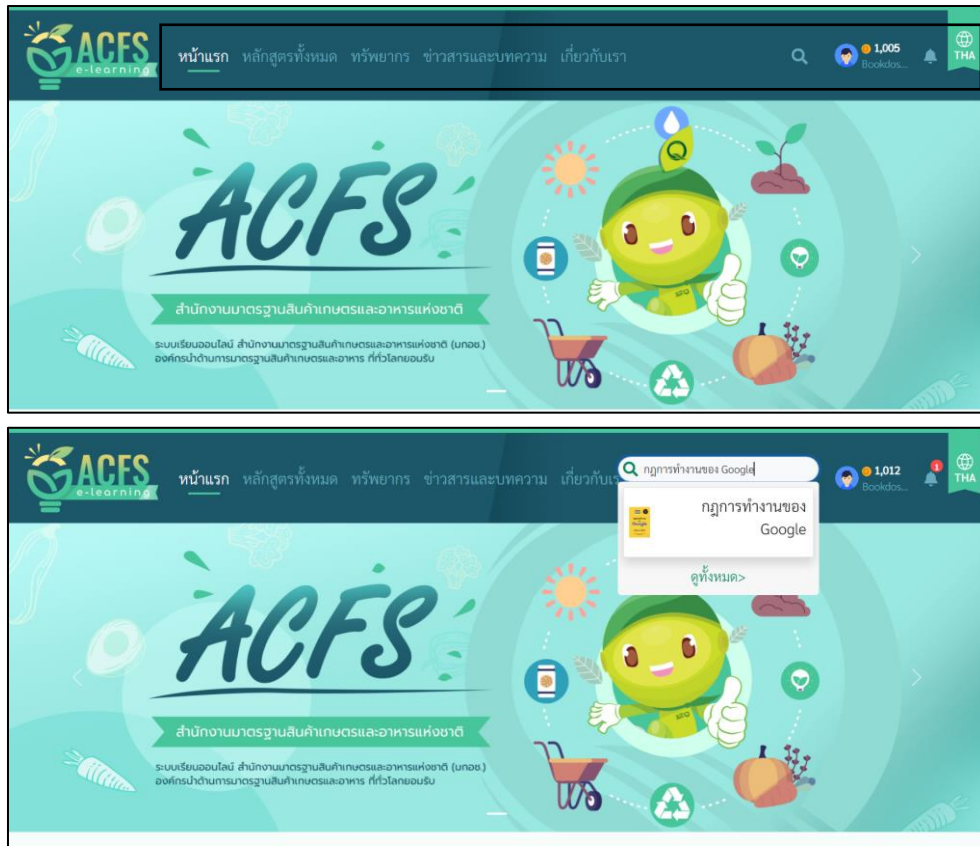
ACFS e-learning

หน้าแรก หลักสูตรทั้งหมด ทรัพยากร ข่าวสารและบทความ เกี่ยวกับเรา

1,005 Bookdos...

THA

ACFS

สำนักงานมาตรฐานสินค้าเกษตรและอาหารแห่งชาติ

ระบบเรียนออนไลน์ สำนักงานมาตรฐานสินค้าเกษตรและอาหารแห่งชาติ (มกอช.) องค์กรนำด้านการมาตรฐานสินค้าเกษตรและอาหาร ที่ทั่วโลกยอมรับ

ACFS e-learning

หน้าแรก หลักสูตรทั้งหมด ทรัพยากร ข่าวสารและบทความ เกี่ยวกับเ

กฎการทำงานของ Google

1,012 Bookdos...

1

THA

กฎการทำงานของ Google

ดูทั้งหมด>

ACFS

สำนักงานมาตรฐานสินค้าเกษตรและอาหารแห่งชาติ

ระบบเรียนออนไลน์ สำนักงานมาตรฐานสินค้าเกษตรและอาหารแห่งชาติ (มกอช.) องค์กรนำด้านการมาตรฐานสินค้าเกษตรและอาหาร ที่ทั่วโลกยอมรับ